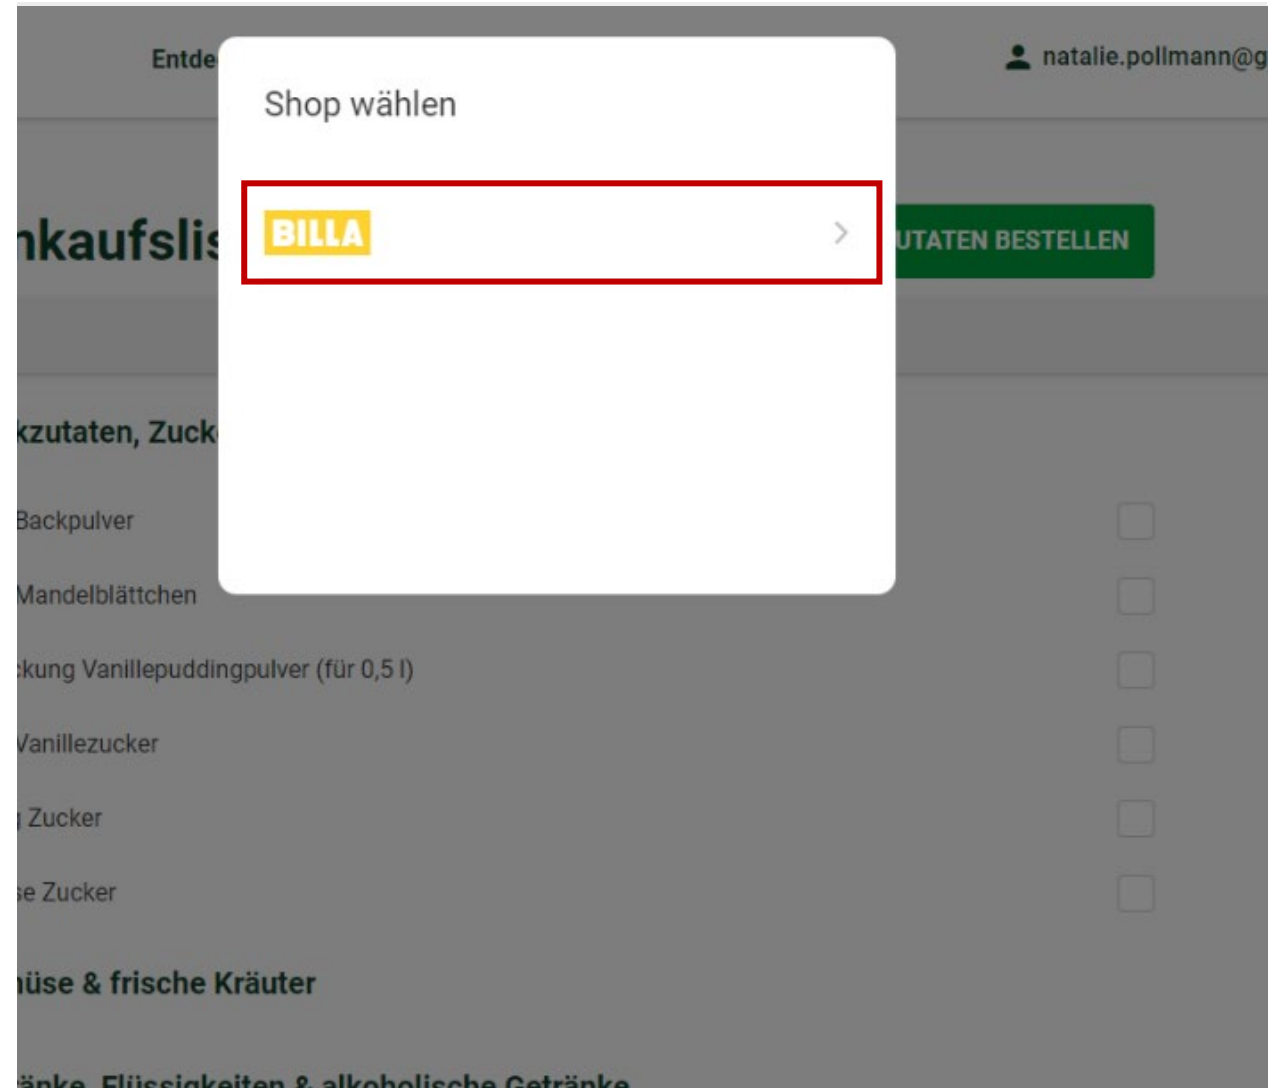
Entde

natalie.pollmann@g

Shop wählen

BILLA

nkaufslis

UTATEN BESTELLEN

kzutaten, Zuck

Backpulver

Mandelblättchen

ckung Vanillepuddingpulver (für 0,5 l)

Vanillezucker

Zucker

se Zucker

üse & frische Kräuter

änke, Flüssigkeiten & alkoholische Getränke